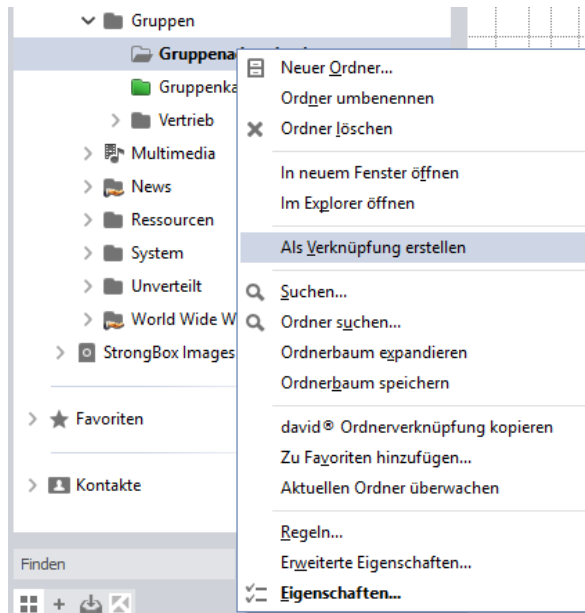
Gruppen
Gruppena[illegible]
Gruppenka
Vertrieb
Multimedia
News
Ressourcen
System
Unverteilt
World Wide W
StrongBox Images
Favoriten
Kontakte
Finden

Neuer Ordner...
Ordner umbenennen
Ordner löschen
In neuem Fenster öffnen
Im Explorer öffnen
Als Verknüpfung erstellen
Suchen...
Ordner suchen...
Ordnerbaum expandieren
Ordnerbaum speichern
david® Ordnerverknüpfung kopieren
Zu Favoriten hinzufügen...
Aktuellen Ordner überwachen
Regeln...
Erweiterte Eigenschaften...
Eigenschaften...